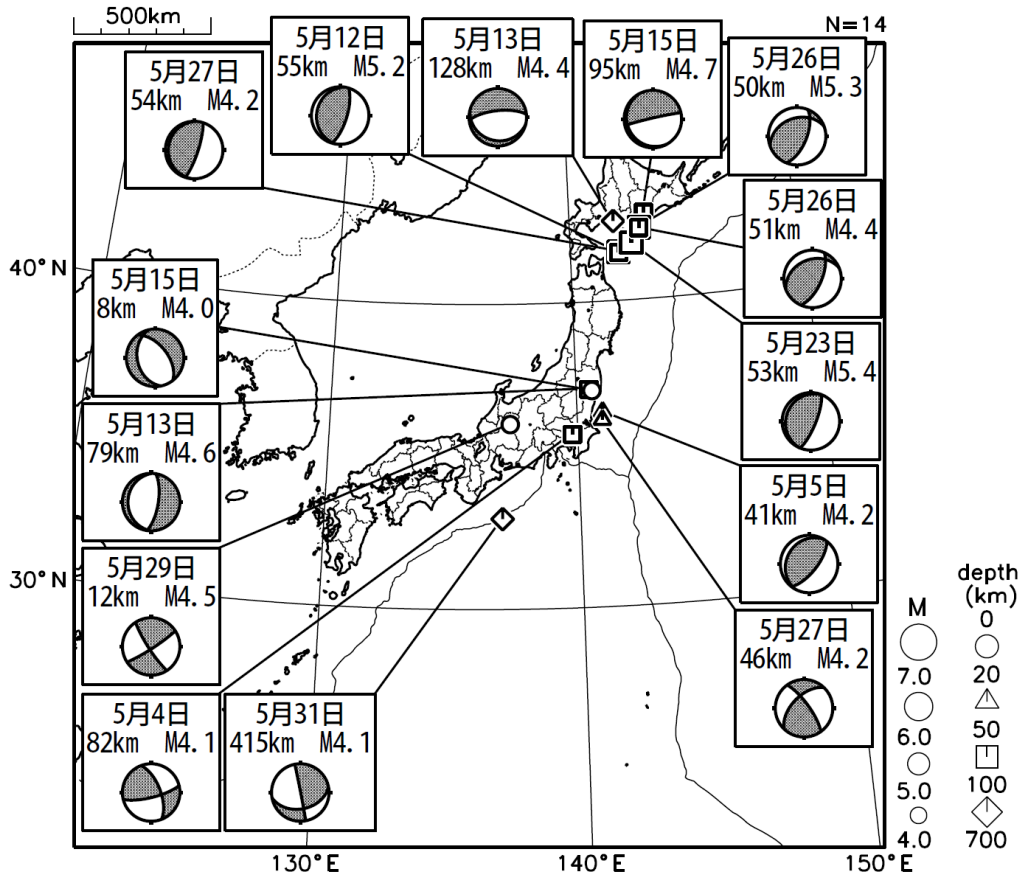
500km

N=14

5月27日
54km M4.2

5月12日
55km M5.2

5月13日
128km M4.4

5月15日
95km M4.7

5月26日
50km M5.3

5月26日
51km M4.4

40°N

5月15日
8km M4.0

5月23日
53km M5.4

5月13日
79km M4.6

5月5日
41km M4.2

5月29日
12km M4.5

30°N

5月27日
46km M4.2

5月4日
82km M4.1

5月31日
415km M4.1

M
7.0
6.0
5.0
4.0

depth (km)
0
20
50
100
700

130°E

140°E

150°E